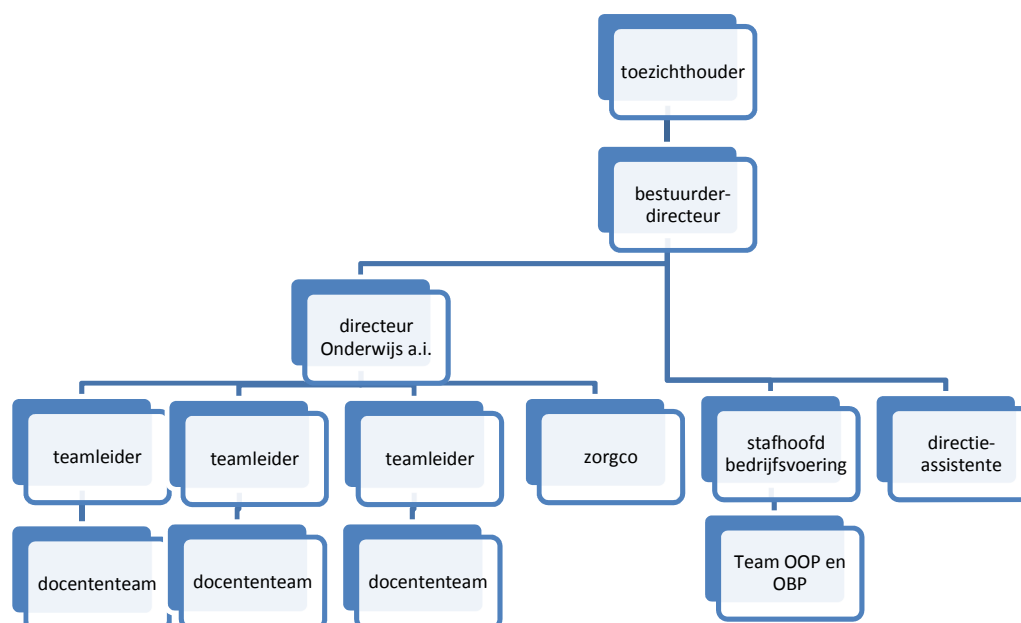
toezichthouder

bestuurder-directeur

directeur Onderwijs a.i.

teamleider

teamleider

teamleider

zorgco

stafhoofd bedrijfsvoering

directie-assistente

docententeam

docententeam

docententeam

Team OOP en OBP